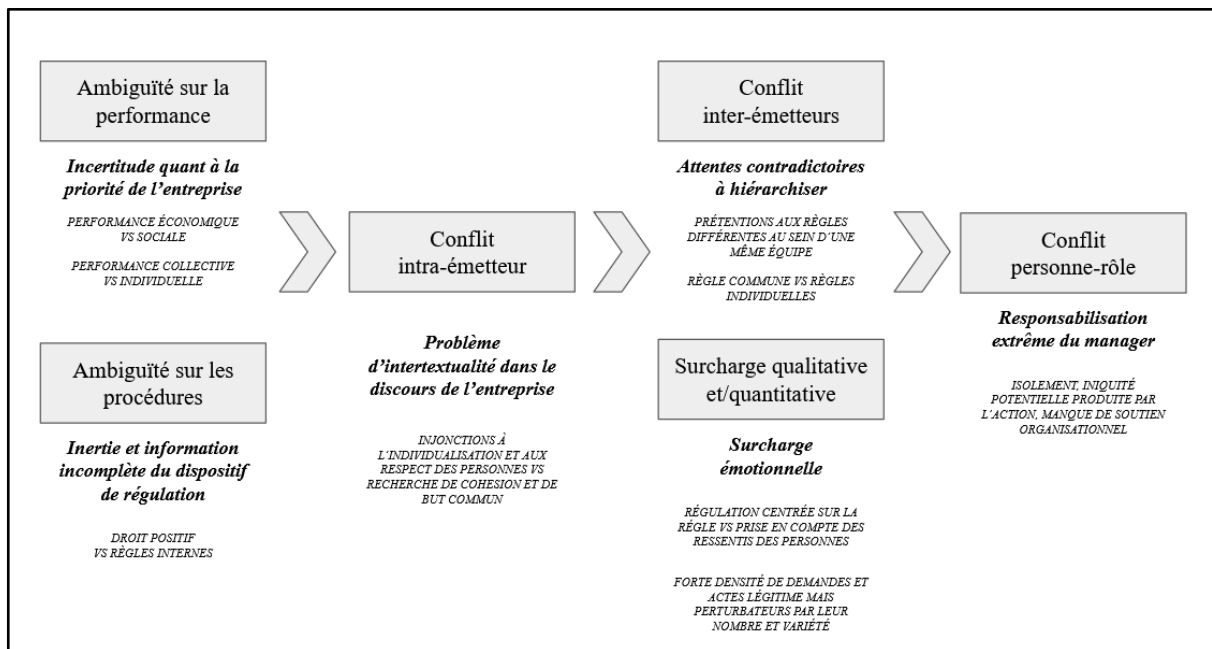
Ambiguïté sur la performance

Incertitude quant à la priorité de l'entreprise

PERFORMANCE ÉCONOMIQUE VS SOCIALE

PERFORMANCE COLLECTIVE VS INDIVIDUELLE

Ambiguïté sur les procédures

Inertie et information incomplète du dispositif de régulation

DROIT POSITIF VS RÈGLES INTERNES

Conflit intra-émetteur

Problème d'intertextualité dans le discours de l'entreprise

INJONCTIONS À L'INDIVIDUALISATION ET AUX RESPECT DES PERSONNES VS RECHERCHE DE COHESION ET DE BUT COMMUN

Conflit inter-émetteurs

Attentes contradictoires à hiérarchiser

PRÉTENTIONS AUX RÈGLES DIFFÉRENTES AU SEIN D'UNE MÊME ÉQUIPE

RÈGLE COMMUNE VS RÈGLES INDIVIDUELLES

Surcharge qualitative et/quantitative

Surcharge émotionnelle

RÉGULATION CENTRÉE SUR LA RÈGLE VS PRISE EN COMPTE DES RESSENTIS DES PERSONNES

FORTE DENSITÉ DE DEMANDES ET ACTES LÉGITIME MAIS PERTURBATEURS PAR LEUR NOMBRE ET VARIÉTÉ

Conflit personne-rôle

Responsabilisation extrême du manager

ISOLEMENT, INIQUITÉ POTENTIELLE PRODUITE PAR L'ACTION, MANQUE DE SOUTIEN ORGANISATIONNEL